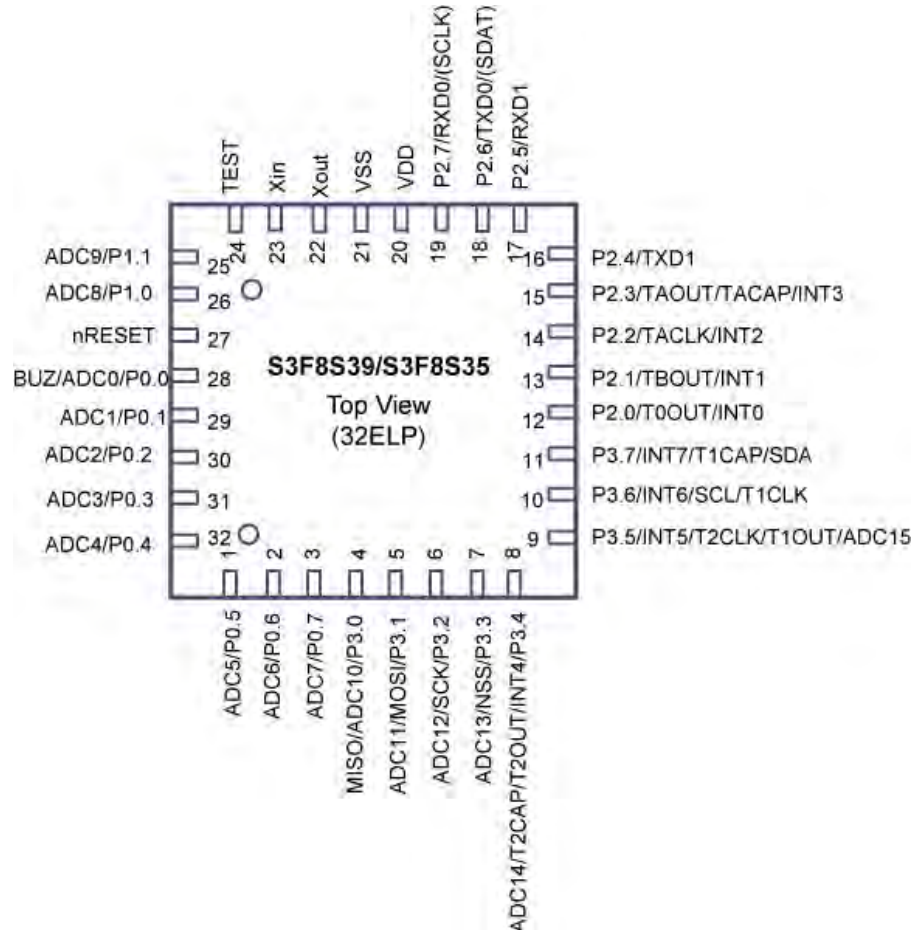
TEST
Xin
Xout
VSS
VDD
P2.7/RXD0/(SCLK)
P2.6/TXD0/(SDAT)
P2.5/RXD1

24
23
22
21
20
19
18
17

ADC9/P1.1 25
ADC8/P1.0 26
nRESET 27
BUZ/ADC0/P0.0 28
ADC1/P0.1 29
ADC2/P0.2 30
ADC3/P0.3 31
ADC4/P0.4 32

S3F8S39/S3F8S35
Top View
(32ELP)

16 P2.4/TXD1
15 P2.3/TAOUT/TACAP/INT3
14 P2.2/TACLK/INT2
13 P2.1/TBOUT/INT1
12 P2.0/T0OUT/INT0
11 P3.7/INT7/T1CAP/SDA
10 P3.6/INT6/SCL/T1CLK
9 P3.5/INT5/T2CLK/T1OUT/ADC15

1
2
3
4
5
6
7
8

ADC5/P0.5
ADC6/P0.6
ADC7/P0.7
MISO/ADC10/P3.0
ADC11/MOSI/P3.1
ADC12/SCK/P3.2
ADC13/NSS/P3.3
ADC14/T2CAP/T2OUT/INT4/P3.4